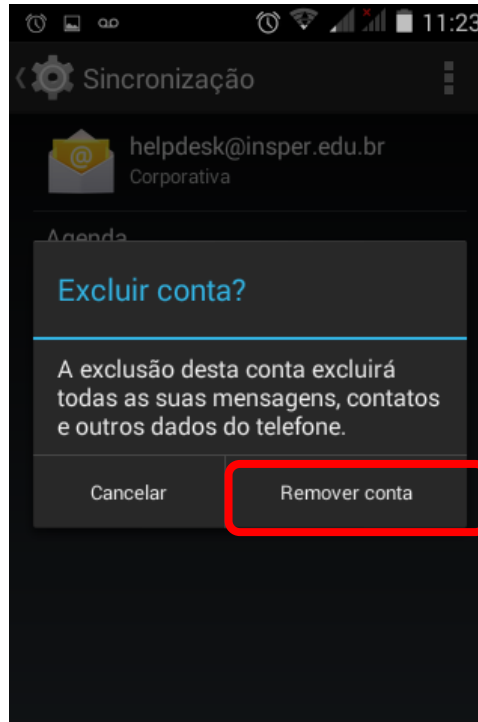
11:23

Sincronização

helpdesk@insper.edu.br
Corporativa

Agenda

Excluir conta?

A exclusão desta conta excluirá todas as suas mensagens, contatos e outros dados do telefone.

Cancelar

Remover conta